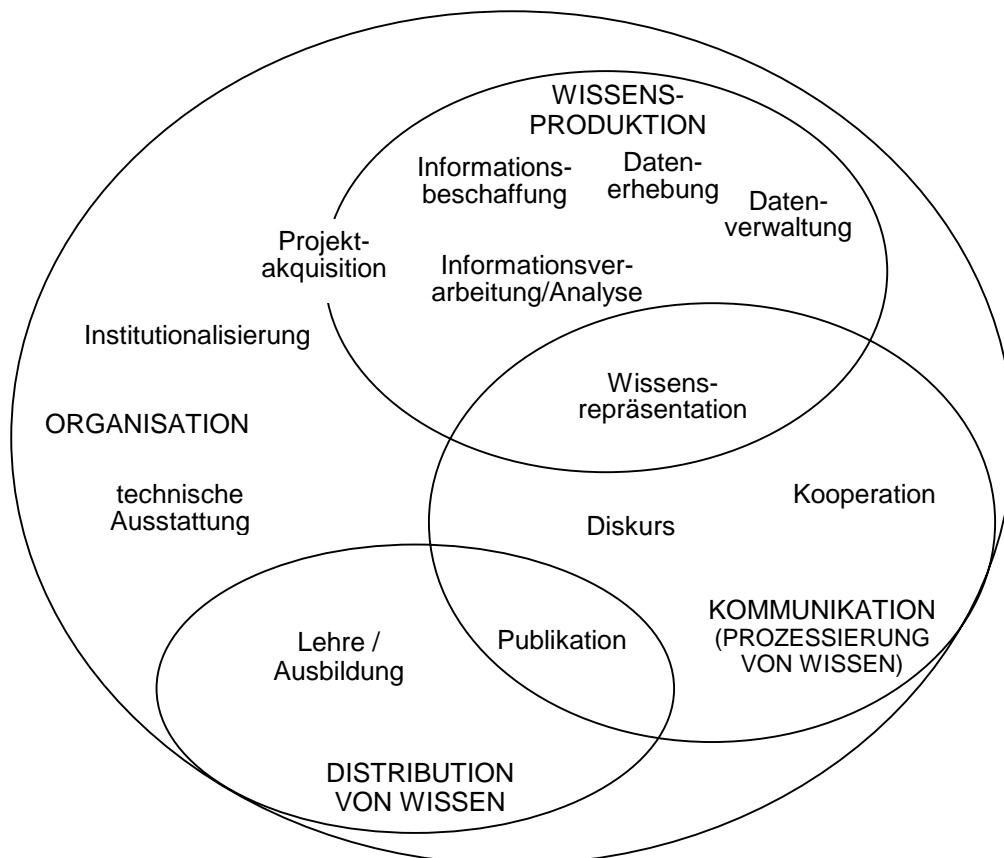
WISSENS-PRODUKTION

Informationsbeschaffung

Datenerhebung

Datenverwaltung

Projektakquisition

Informationsverarbeitung/Analyse

Institutionalisierung

Wissensrepräsentation

ORGANISATION

technische Ausstattung

Diskurs

Kooperation

KOMMUNIKATION (PROZESSIERUNG VON WISSEN)

Lehre / Ausbildung

Publikation

DISTRIBUTION VON WISSEN